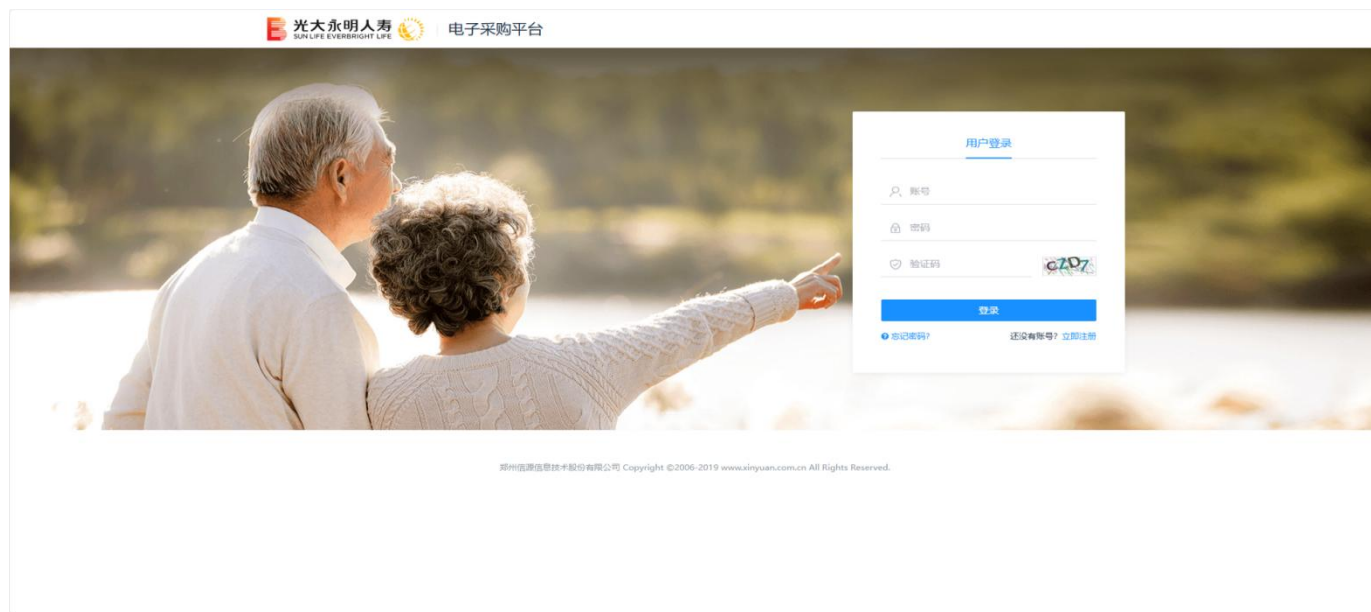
光大永明人寿
SUN LIFE EVERBRIGHT LIFE
电子采购平台

用户登录

账号

密码

验证码 C2D7

登录

忘记密码?

还没有账号? 立即注册

郑州信源信息技术股份有限公司 Copyright ©2006-2019 www.xinyuan.com.cn All Rights Reserved.